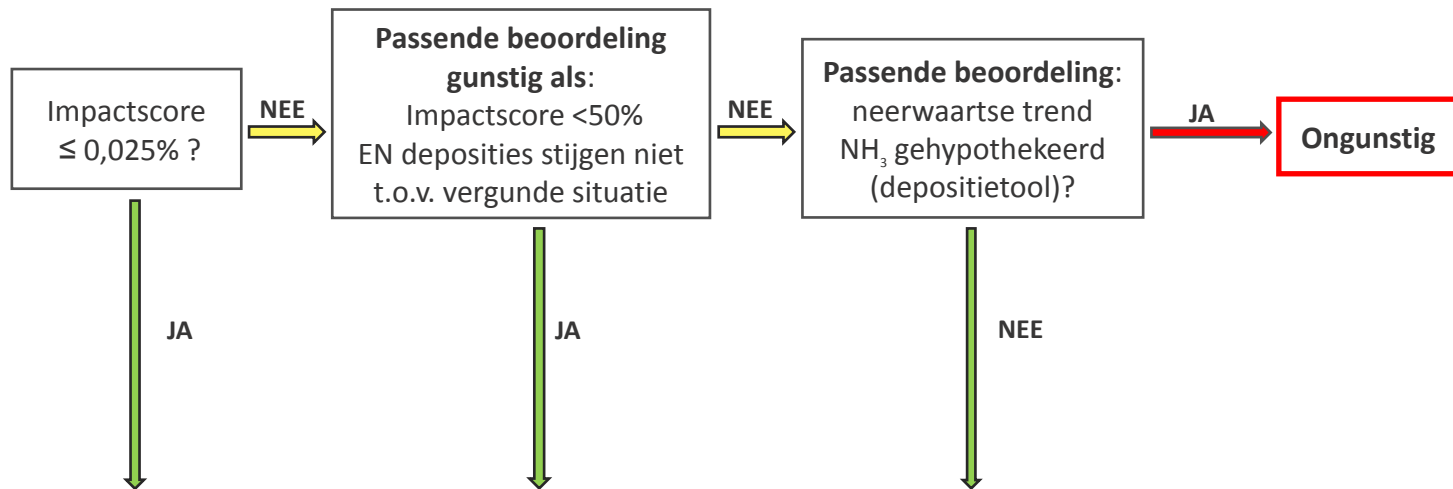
Impactscore ≤ 0,025% ?

NEE

**Passende beoordeling gunstig als**: Impactscore <50% EN deposities stijgen niet t.o.v. vergunde situatie

NEE

**Passende beoordeling**: neerwaartse trend $NH_3$ gehypothekeerd (depositietool)?

JA

**Ongunstig**

JA

JA

NEE